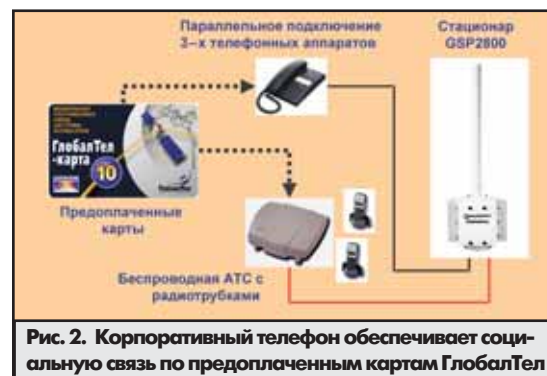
Параллельное подключение 3-х телефонных аппаратов

Стационар GSP2800

ГлобалТел -карта 10

Предоплаченные карты

Беспроводная АТС с радиотрубками

Рис. 2. Корпоративный телефон обеспечивает социальную связь по предоплаченным картам ГлобалТел